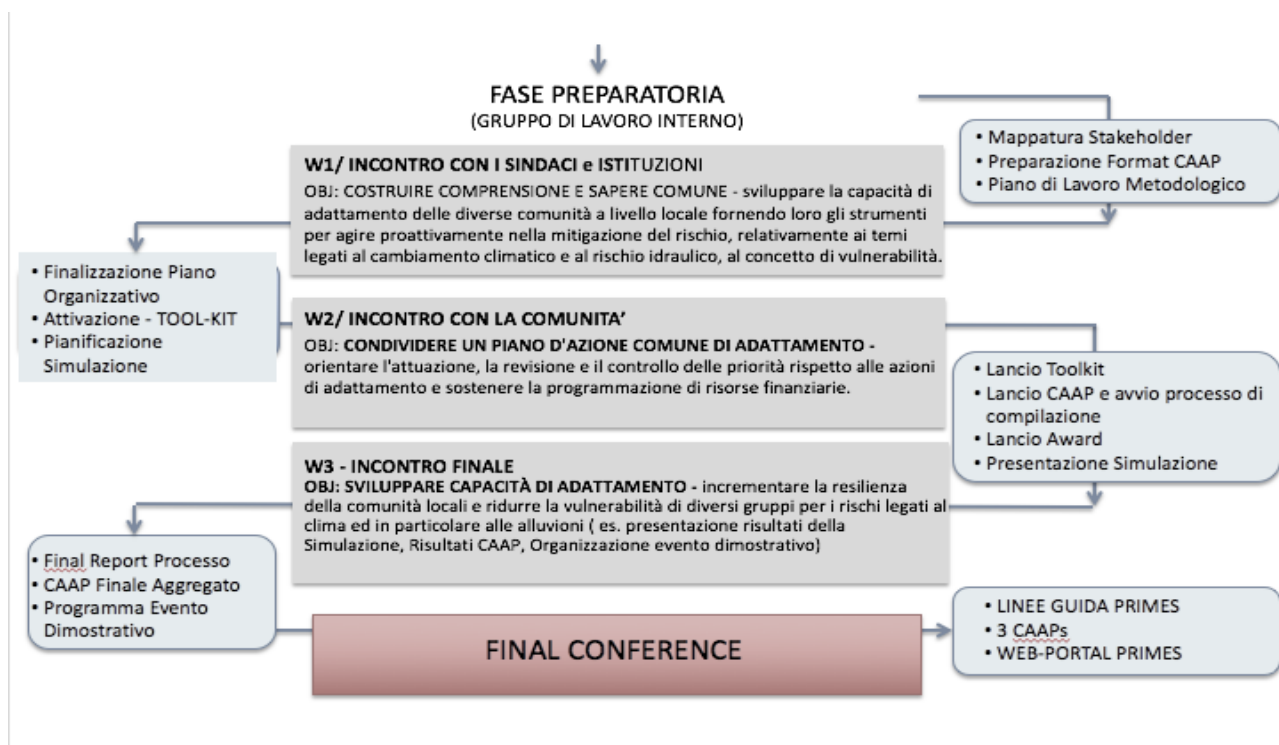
FASE PREPARATORIA
(GRUPPO DI LAVORO INTERNO)

• Mappatura Stakeholder
• Preparazione Format CAAP
• Piano di Lavoro Metodologico

W1/ INCONTRO CON I SINDACI e ISTITUZIONI
OBJ: COSTRUIRE COMPRENSIONE E SAPERE COMUNE - sviluppare la capacità di adattamento delle diverse comunità a livello locale fornendo loro gli strumenti per agire proattivamente nella mitigazione del rischio, relativamente ai temi legati al cambiamento climatico e al rischio idraulico, al concetto di vulnerabilità.

• Finalizzazione Piano Organizzativo
• Attivazione - TOOL-KIT
• Pianificazione Simulazione

W2/ INCONTRO CON LA COMUNITA'
OBJ: CONDIVIDERE UN PIANO D'AZIONE COMUNE DI ADATTAMENTO - orientare l'attuazione, la revisione e il controllo delle priorità rispetto alle azioni di adattamento e sostenere la programmazione di risorse finanziarie.

• Lancio Toolkit
• Lancio CAAP e avvio processo di compilazione
• Lancio Award
• Presentazione Simulazione

W3 - INCONTRO FINALE
OBJ: SVILUPPARE CAPACITÀ DI ADATTAMENTO - incrementare la resilienza della comunità locali e ridurre la vulnerabilità di diversi gruppi per i rischi legati al clima ed in particolare alle alluvioni ( es. presentazione risultati della Simulazione, Risultati CAAP, Organizzazione evento dimostrativo)

• Final Report Processo
• CAAP Finale Aggregato
• Programma Evento Dimostrativo

FINAL CONFERENCE

• LINEE GUIDA PRIMES
• 3 CAAPs
• WEB-PORTAL PRIMES